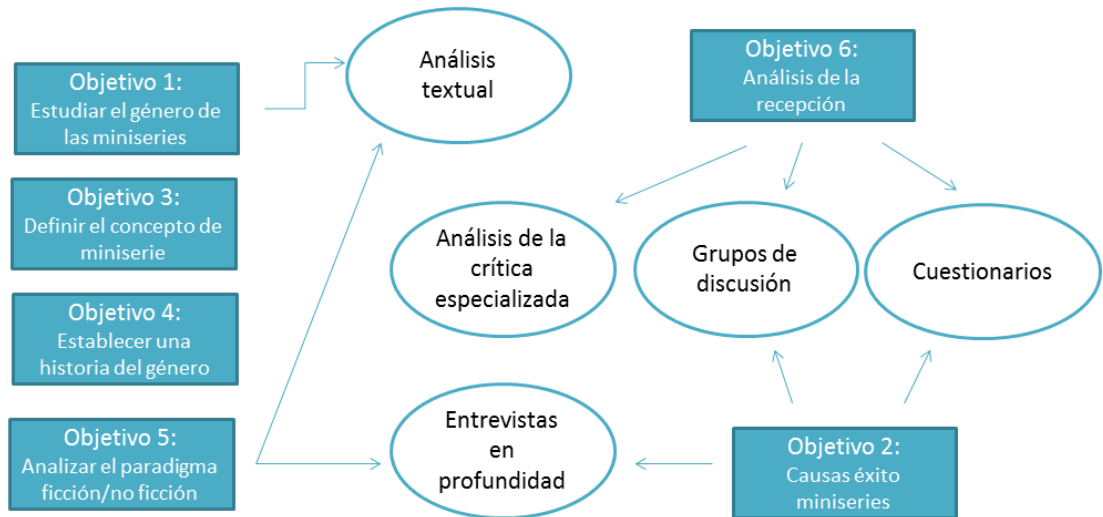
Objetivo 1:
Estudiar el género de las miniseries

Objetivo 3:
Definir el concepto de miniserie

Objetivo 4:
Establecer una historia del género

Objetivo 5:
Analizar el paradigma ficción/no ficción

Análisis textual

Objetivo 6:
Análisis de la recepción

Análisis de la crítica especializada

Grupos de discusión

Cuestionarios

Entrevistas en profundidad

Objetivo 2:
Causas éxito miniseries